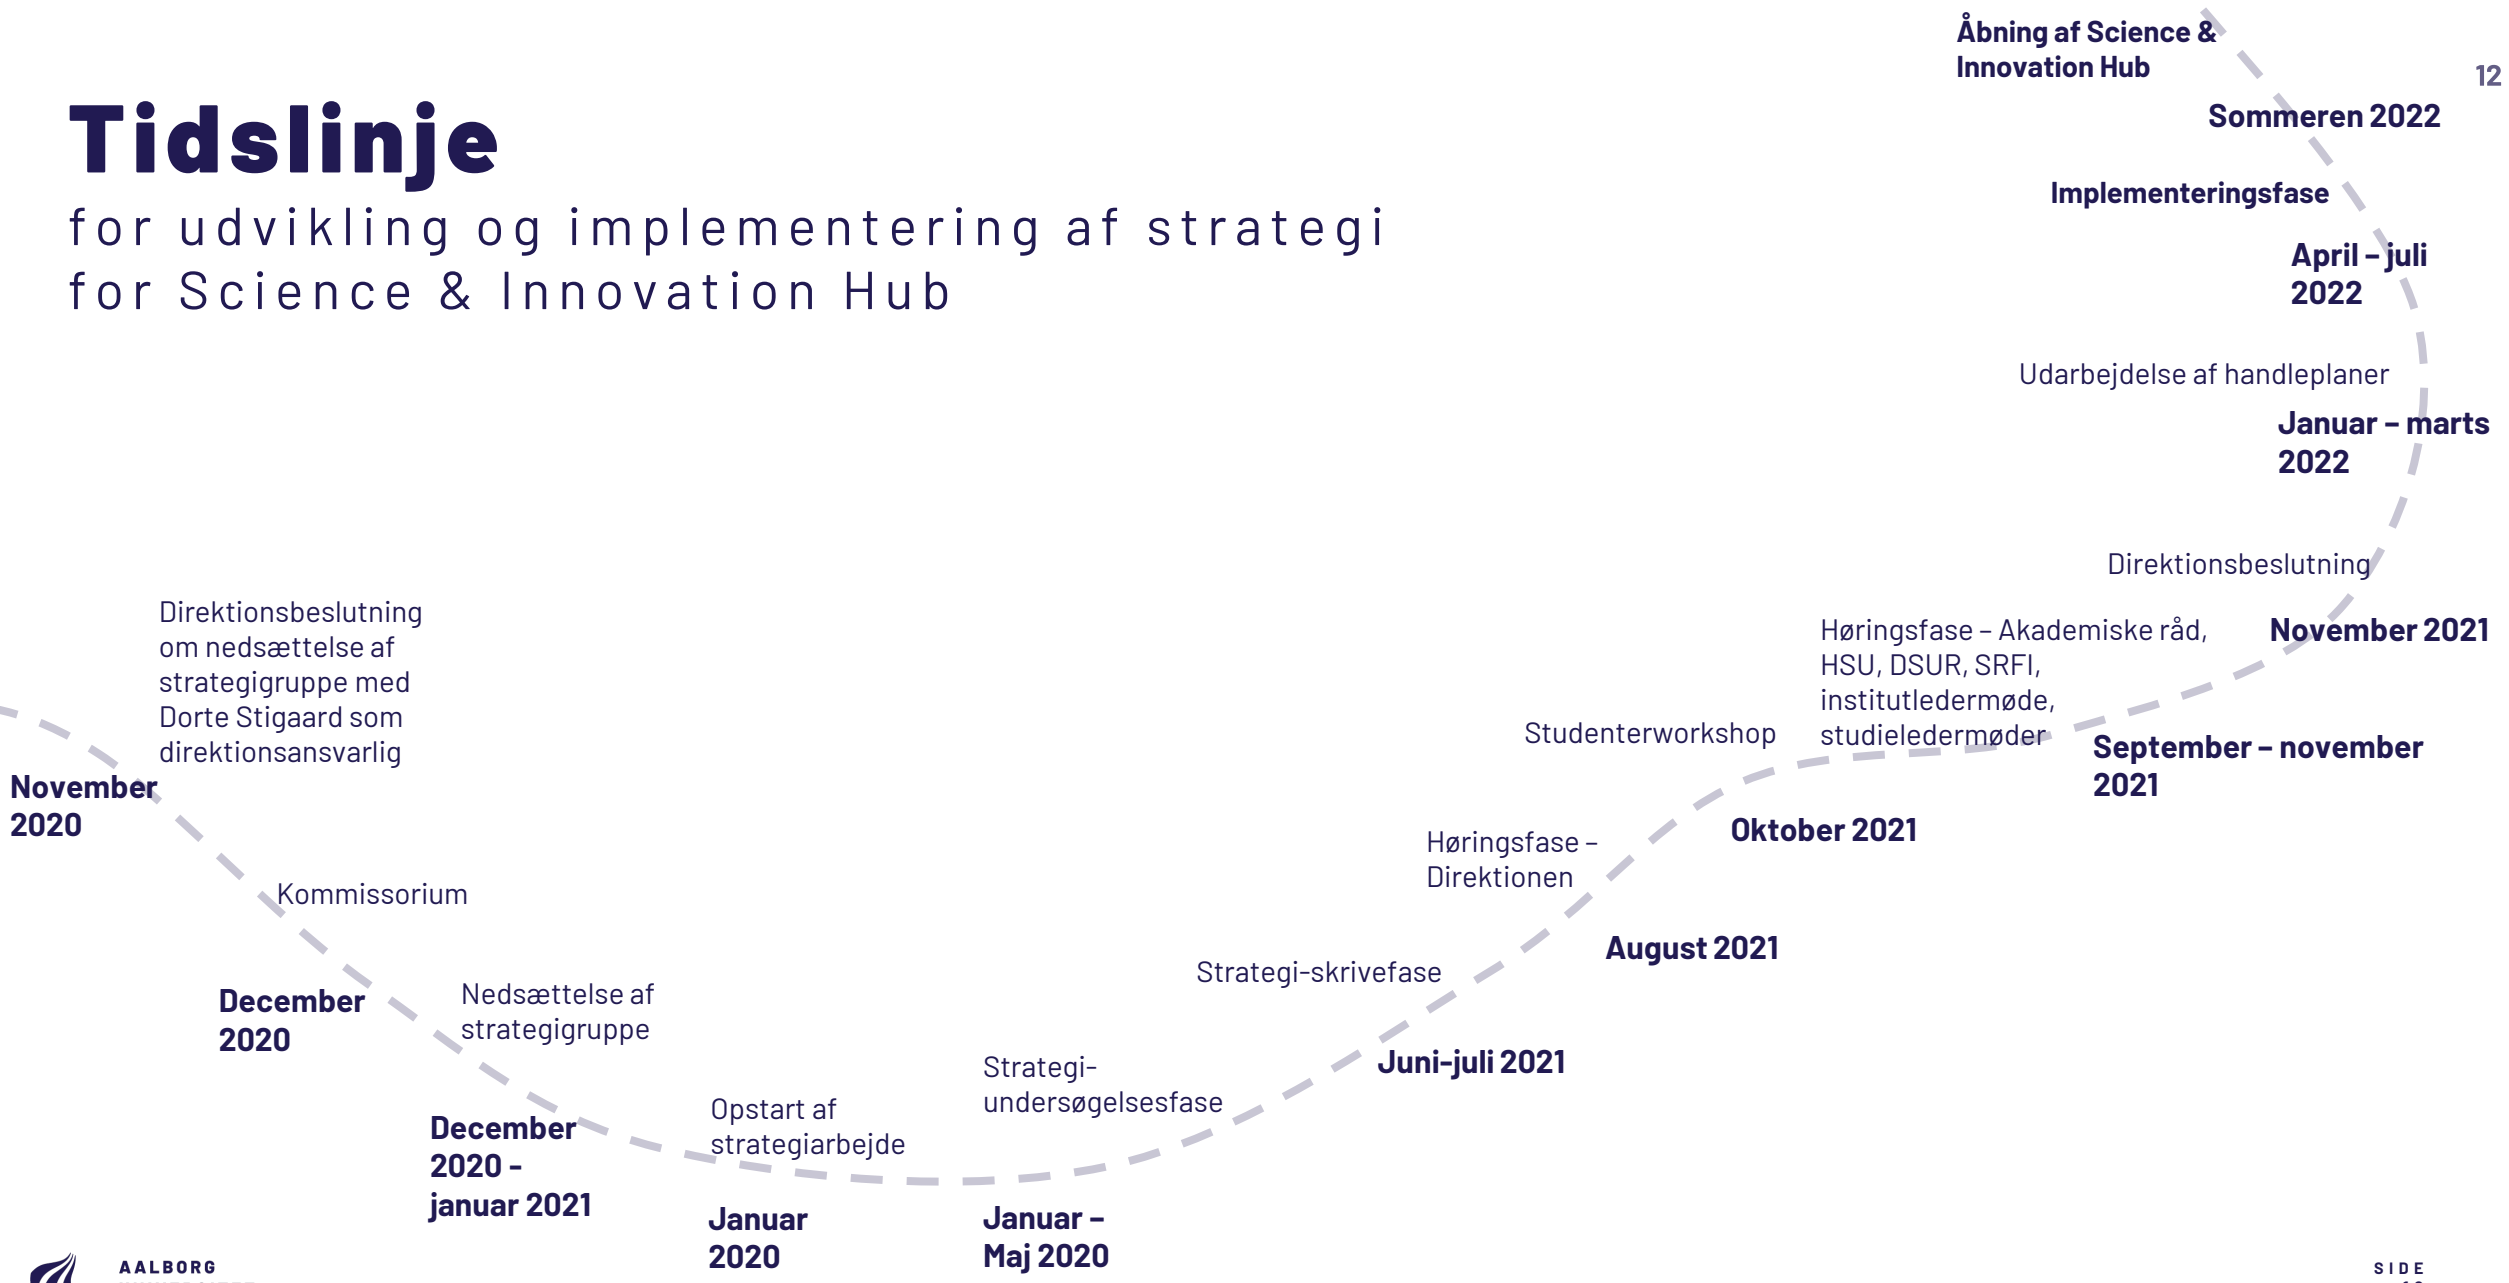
12

Tidslinje
for udvikling og implementering af strategi for Science & Innovation Hub

November 2020
Direktionsbeslutning om nedsættelse af strategigruppe med Dorte Stigaard som direktionsansvarlig

Kommissorium

December 2020

Nedsættelse af strategigruppe

December 2020 - januar 2021

Opstart af strategiarbejde

Januar 2020

Strategi-undersøgelsesfase

Januar - Maj 2020

Strategi-skrivefase

Juni-juli 2021

Høringsfase - Direktionen

August 2021

Studenterworkshop

Oktober 2021

Høringsfase – Akademiske råd, HSU, DSUR, SRFI, institutledermøde, studieledermøder

September – november 2021

November 2021

Direktionsbeslutning

Januar – marts 2022

Udarbejdelse af handleplaner

April – juli 2022

Implementeringsfase

Sommeren 2022

Åbning af Science & Innovation Hub

AALBORG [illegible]

SIDE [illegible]